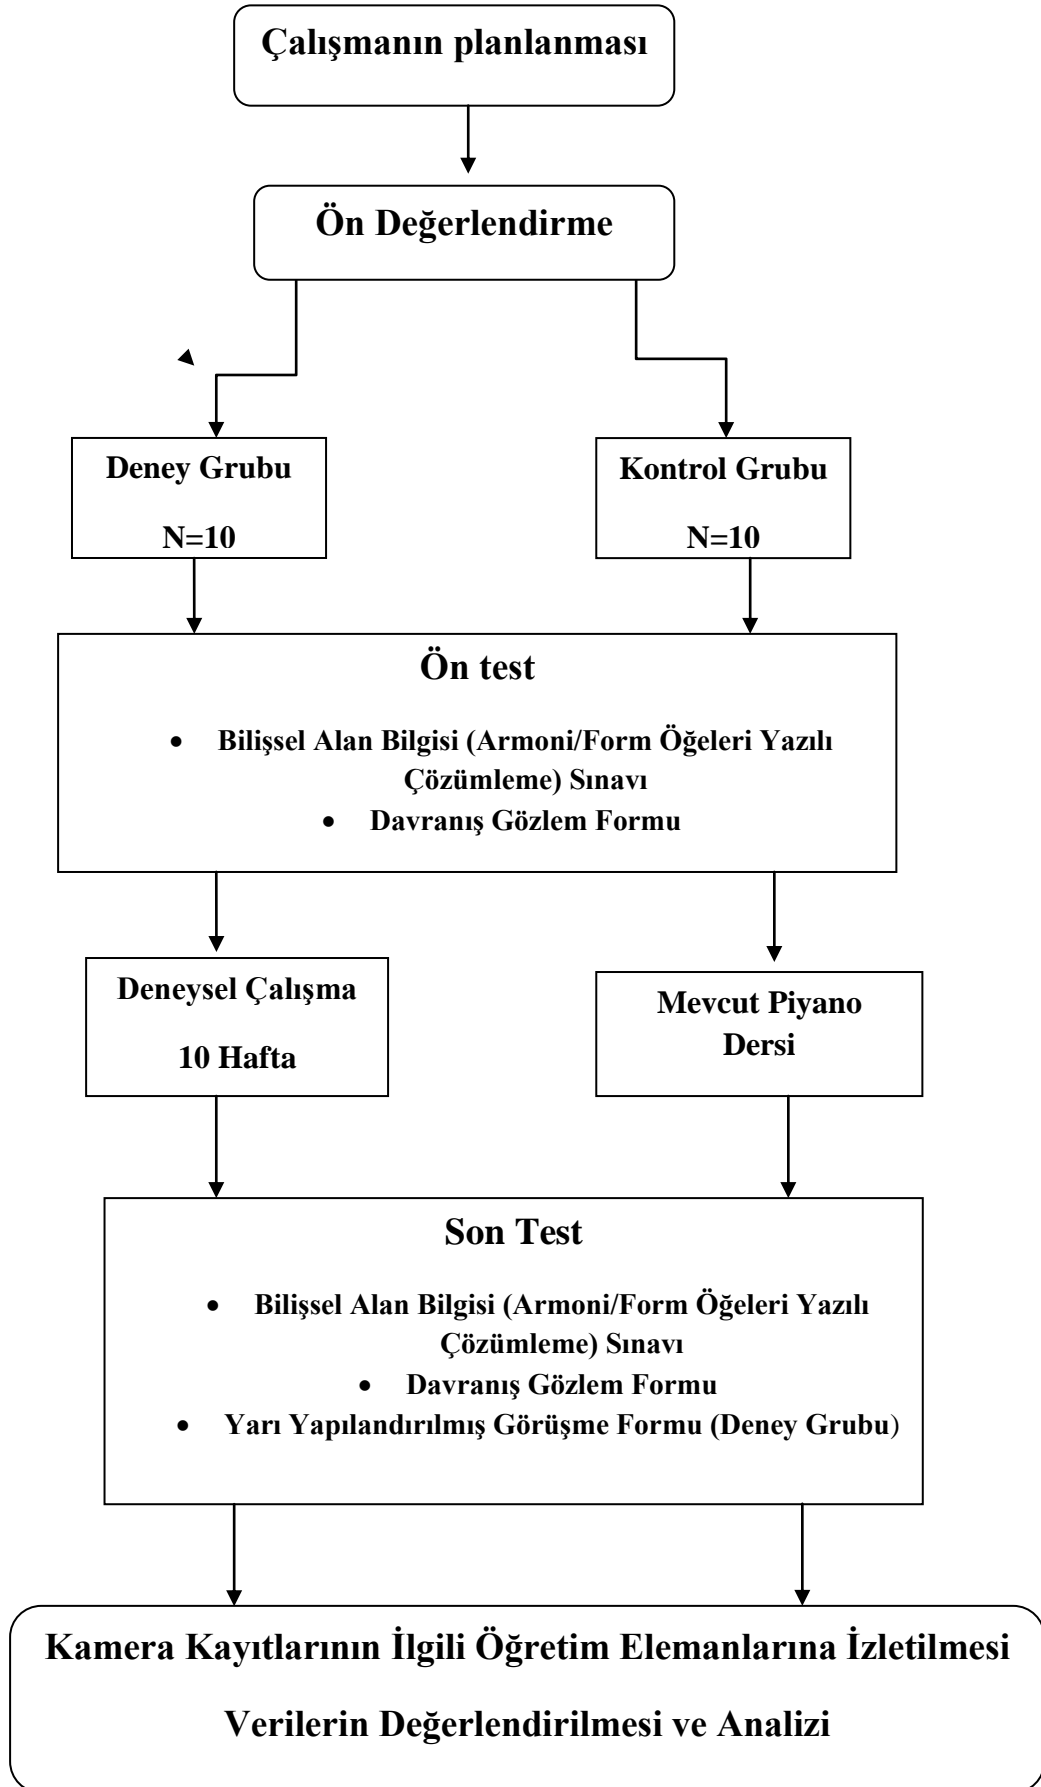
Çalışmanın planlanması

Ön Değerlendirme

Deney Grubu

N=10

Kontrol Grubu

N=10

Ön test

- Bilişsel Alan Bilgisi (Armoni/Form Öğeleri Yazılı Çözümleme) Sınavı
- Davranış Gözlem Formu

Deneysel Çalışma

10 Hafta

Mevcut Piyano Dersi

Son Test

- Bilişsel Alan Bilgisi (Armoni/Form Öğeleri Yazılı Çözümleme) Sınavı
- Davranış Gözlem Formu
- Yarı Yapılandırılmış Görüşme Formu (Deney Grubu)

Kamera Kayıtlarının İlgili Öğretim Elemanlarına İzletilmesi

Verilerin Değerlendirilmesi ve Analizi